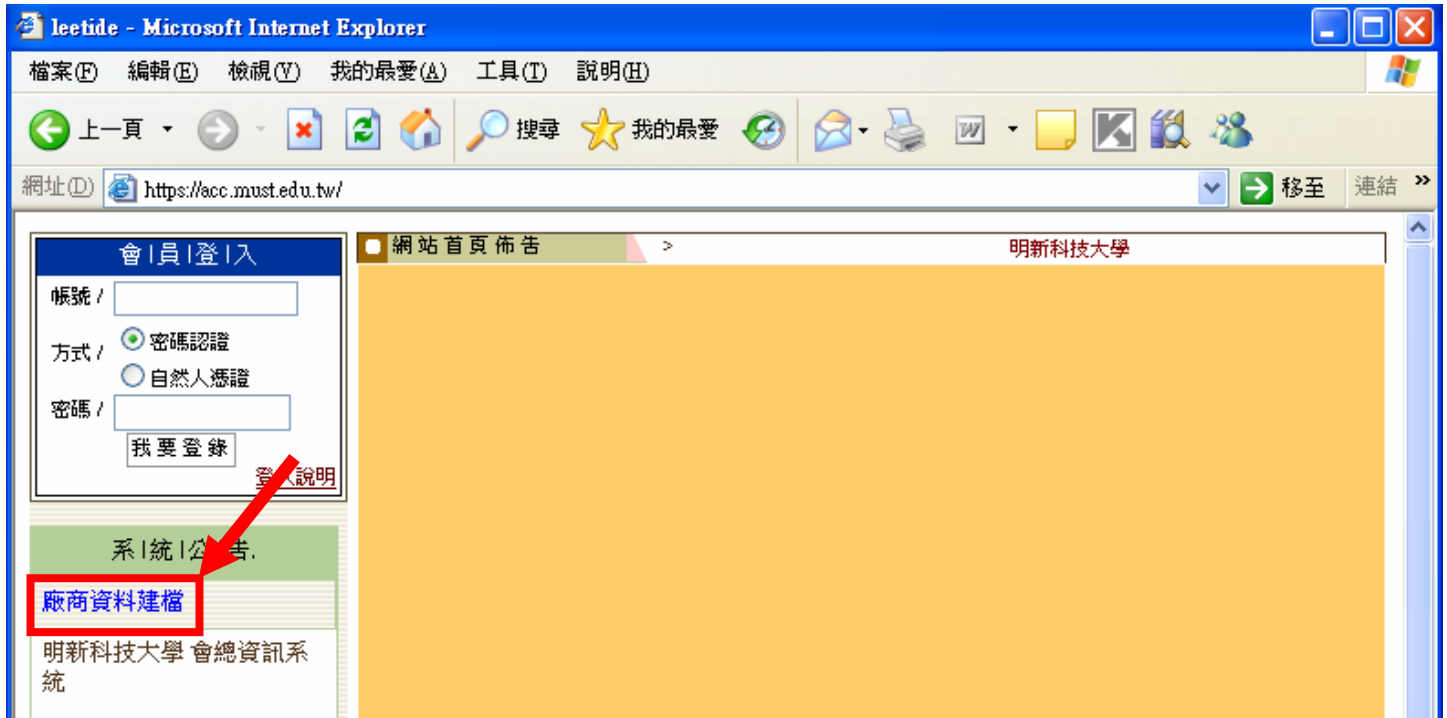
leetide - Microsoft Internet Explorer

檔案(F) 編輯(E) 檢視(V) 我的最愛(A) 工具(T) 說明(H)

上一頁 搜尋 我的最愛

網址(D) https://acc.must.edu.tw/ 移至 連結

會|員|登|入

帳號 /

方式 / 密碼認證 自然人憑證

密碼 /

我要登錄

登入說明

系|統|公|告.

廠商資料建檔

明新科技大學 會總資訊系統

網站首頁佈告 > 明新科技大學